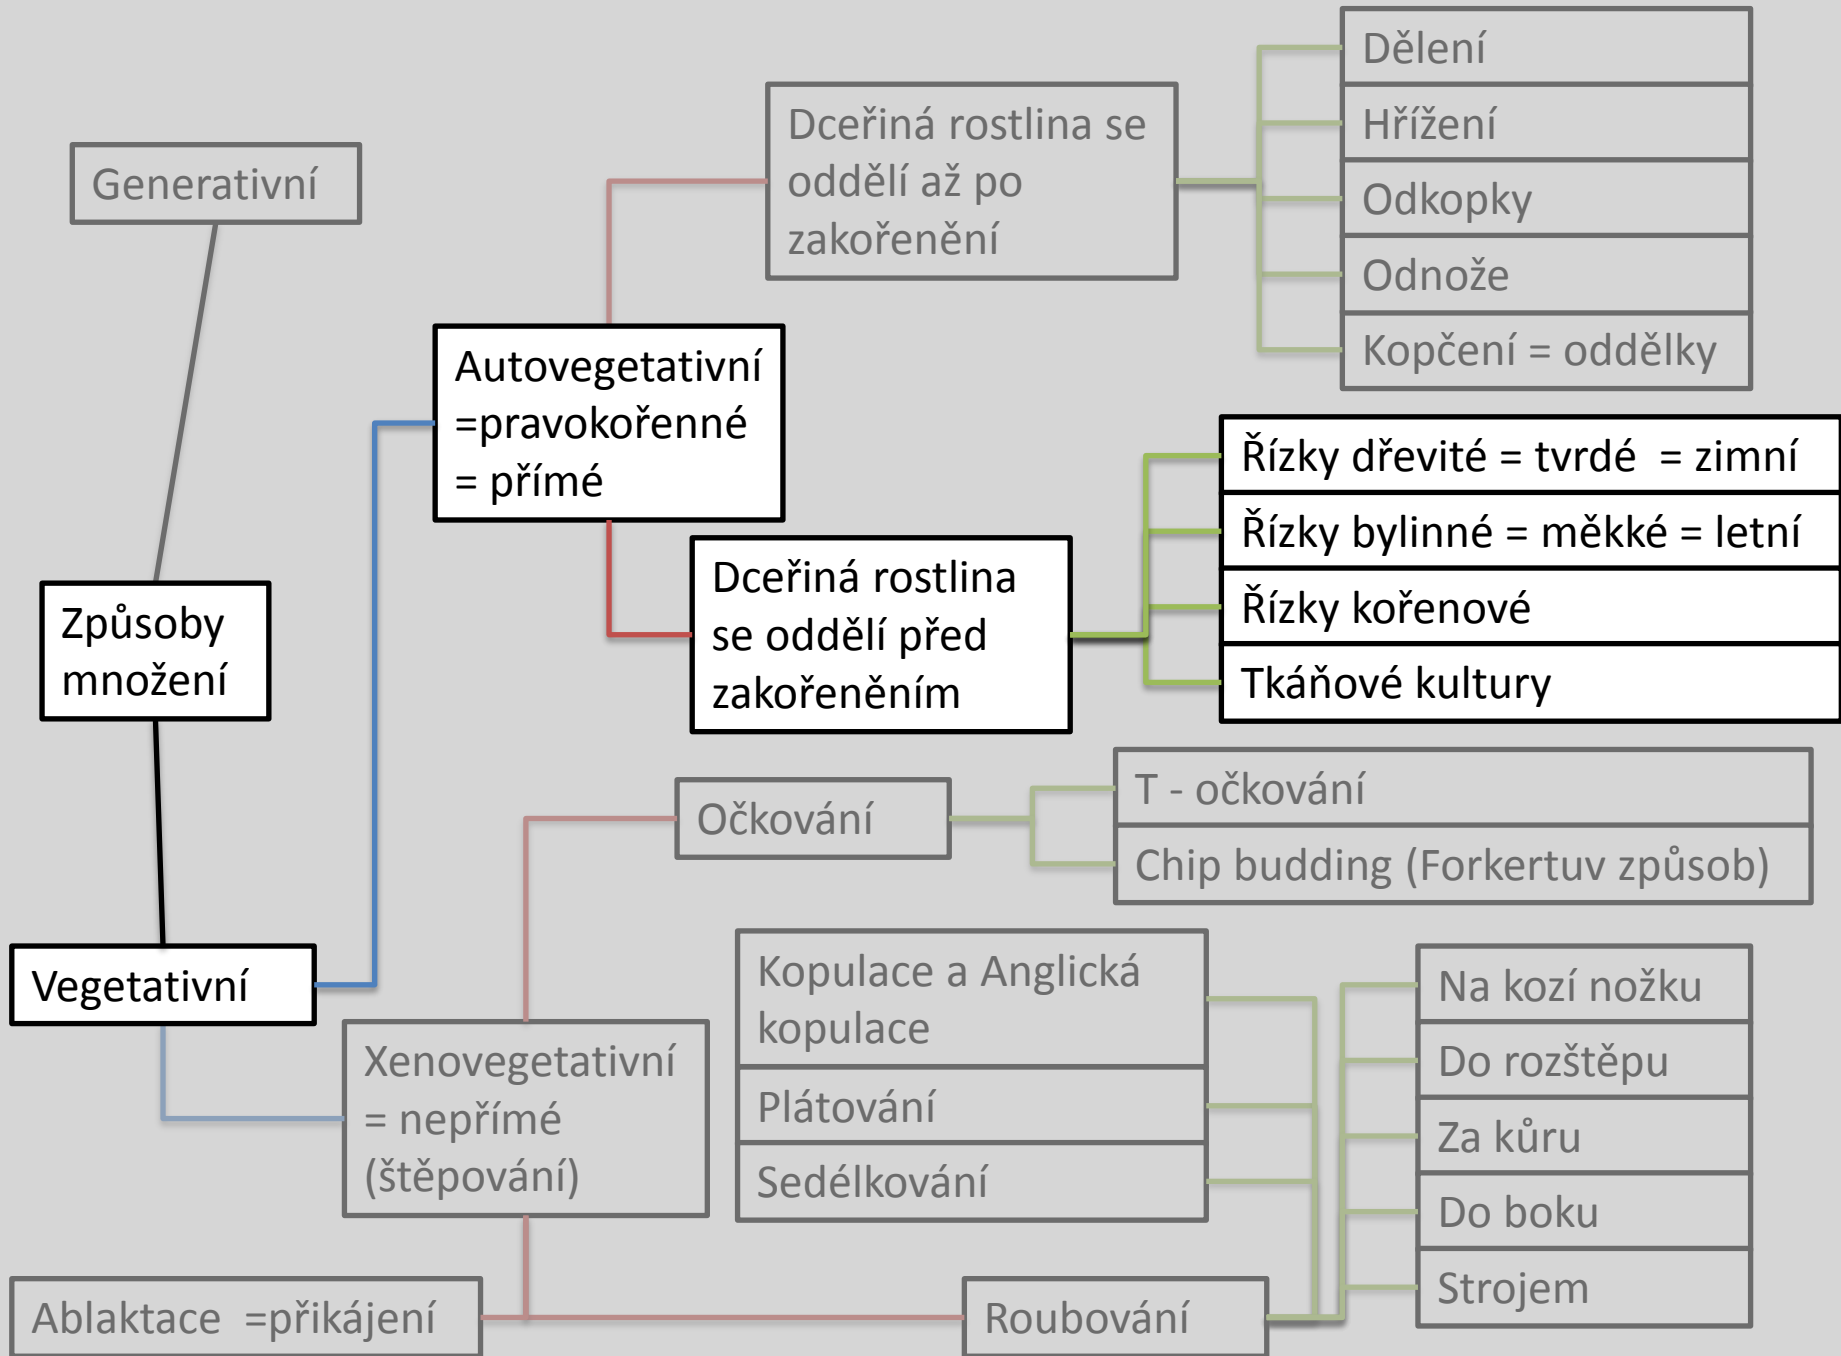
Generativní

Způsoby množení

Vegetativní

Autovegetativní =pravokořenné = přímé

Dceřiná rostlina se oddělí až po zakořenění

Dělení

Hřížení

Odkopky

Odnože

Kopčení = odděllky

Dceřiná rostlina se oddělí před zakořeněním

Řízky dřevité = tvrdé = zimní

Řízky bylinné = měkké = letní

Řízky kořenové

Tkáňové kultury

Xenovegetativní = nepřímé (štěpování)

Očkování

T - očkování

Chip budding (Forkertuv způsob)

Kopulace a Anglická kopulace

Plátování

Sedélkování

Na kozí nožku

Do rozštěpu

Za kůru

Do boku

Strojem

Ablaktace =přikájení

Roubování